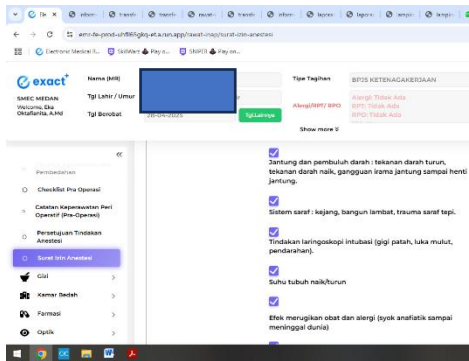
Tk X | inform | transk | transk | exam | transk | inform | layan | layan | tampi | langu

emr-fe-prod-uh9k6gkq-et.a.run.app/rawat-inap/surat-izin-anestesi

Electronic Medical R... | SkillWarr | Pay a... | SIMPOI | Pay on...

exact+

SMEC MEDAN
Welcome, Eka Oktaflanita, A.Md

Nama (MR)
Tgl Lahir / Umur
Tgl Berobat 28-04-2025

Tgl.Lainnya

Tipe Tagihan BPJS KETENAGAKERJAAN

Alergi/RPT/ RPO Alergi Tidak Ada RPT Tidak Ada RPO Tidak Ada

Show more

«

Pembedahan

Checklist Pra Operasi

Catatan Keperawatan Peri Operatif (Pra-Operasi)

Persetujuan Tindakan Anestesi

Surat Izin Anestesi

Gizi

Kamar Bedah

Farmasi

Optik

Jantung dan pembuluh darah : tekanan darah turun, tekanan darah naik, gangguan irama jantung sampai henti jantung.

Sistem saraf : kejang, bangun lambat, trauma saraf tepi.

Tindakan laringoskopi intubasi (gigi patah, luka mulut, pendarahan).

Suhu tubuh naik/turun

Efek merugikan obat dan alergi (syok anafiatik sampai meninggal dunia)